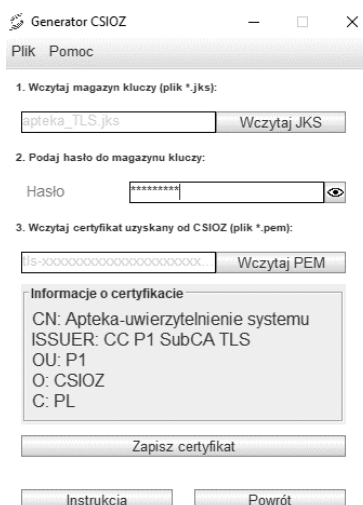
Generator CSIOZ

Plik Pomoc

1. Wczytaj magazyn kluczy (plik *.jks):

apteka_TLS.jks

Wczytaj JKS

2. Podaj hasło do magazynu kluczy:

Hasło

*********

3. Wczytaj certyfikat uzyskany od CSIOZ (plik *.pem):

tls-xxxxxxxxxxxxxxxxxxxxxx...

Wczytaj PEM

Informacje o certyfikacie

CN: Apteka-uwierzytelnienie systemu
ISSUER: CC P1 SubCA TLS
OU: P1
O: CSIOZ
C: PL

Zapisz certyfikat

Instrukcja

Powrót